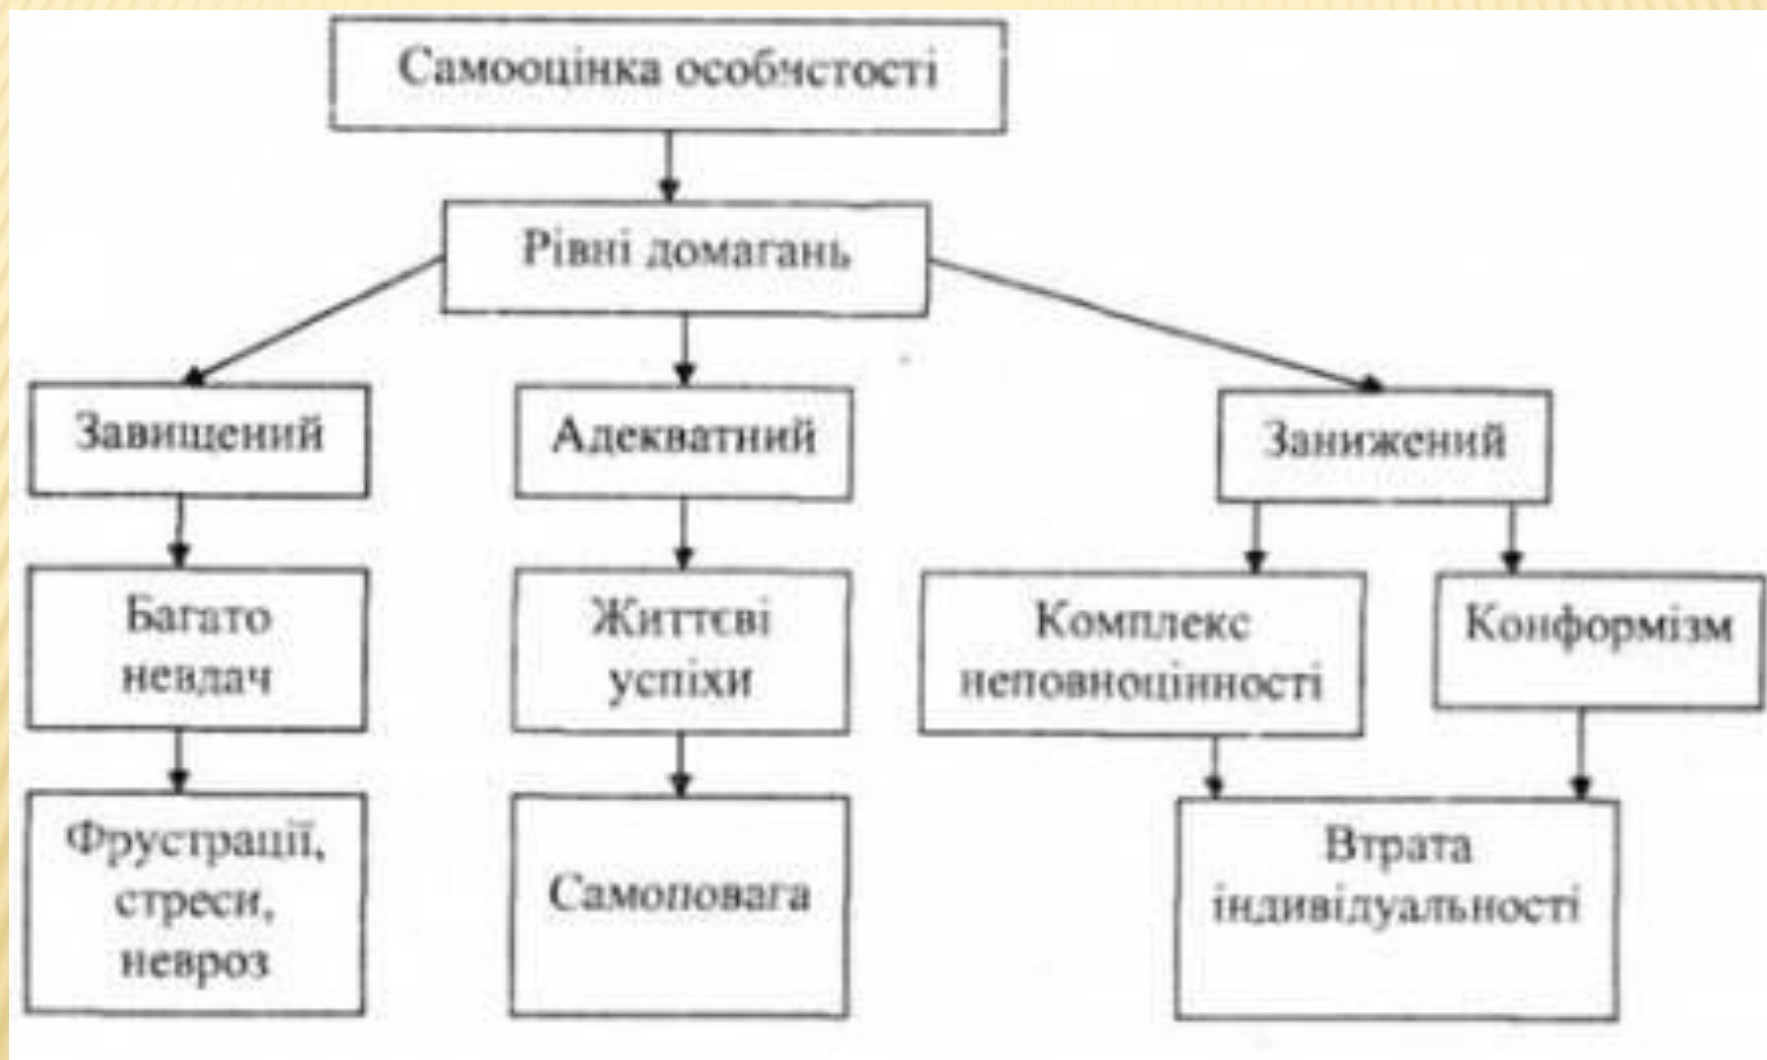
Самооцінка особистості

Рівні домагань

Завищений

Адекватний

Занижений

Багато невдач

Життєві успіхи

Комплекс неповноцінності

Конформізм

Фрустрації, стреси, невроз

Самоповага

Втрата індивідуальності